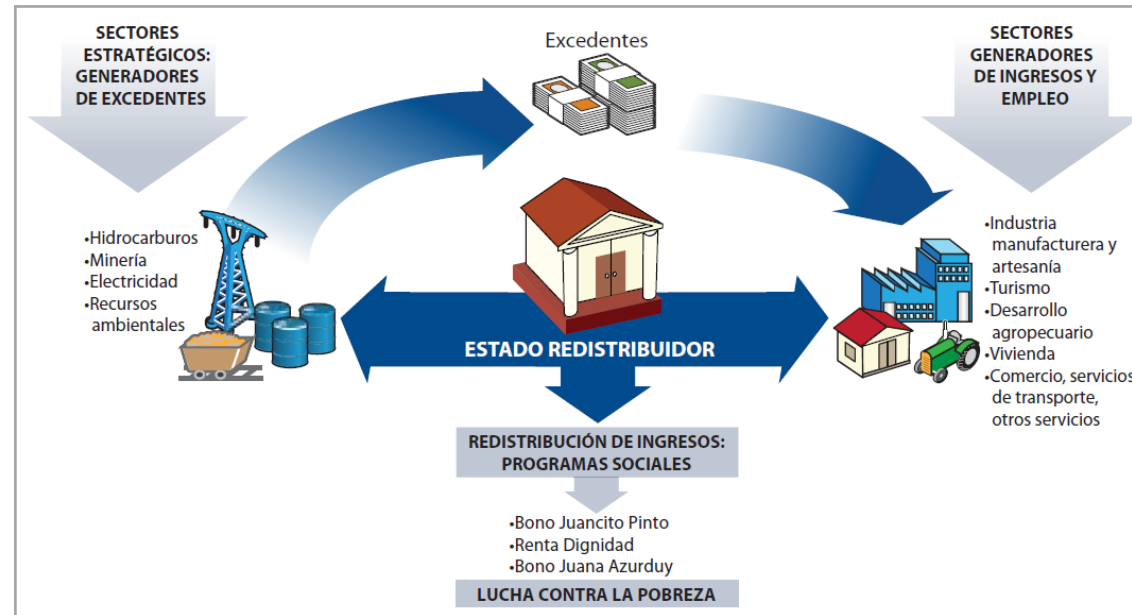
SECTORES ESTRATÉGICOS: GENERADORES DE EXCEDENTES

Excedentes

SECTORES GENERADORES DE INGRESOS Y EMPLEO

•Hidrocarburos
•Minería
•Electricidad
•Recursos ambientales

ESTADO REDISTRIBUIDOR

•Industria manufacturera y artesanía
•Turismo
•Desarrollo agropecuario
•Vivienda
•Comercio, servicios de transporte, otros servicios

REDISTRIBUCIÓN DE INGRESOS: PROGRAMAS SOCIALES

•Bono Juancito Pinto
•Renta Dignidad
•Bono Juana Azurduy

LUCHA CONTRA LA POBREZA